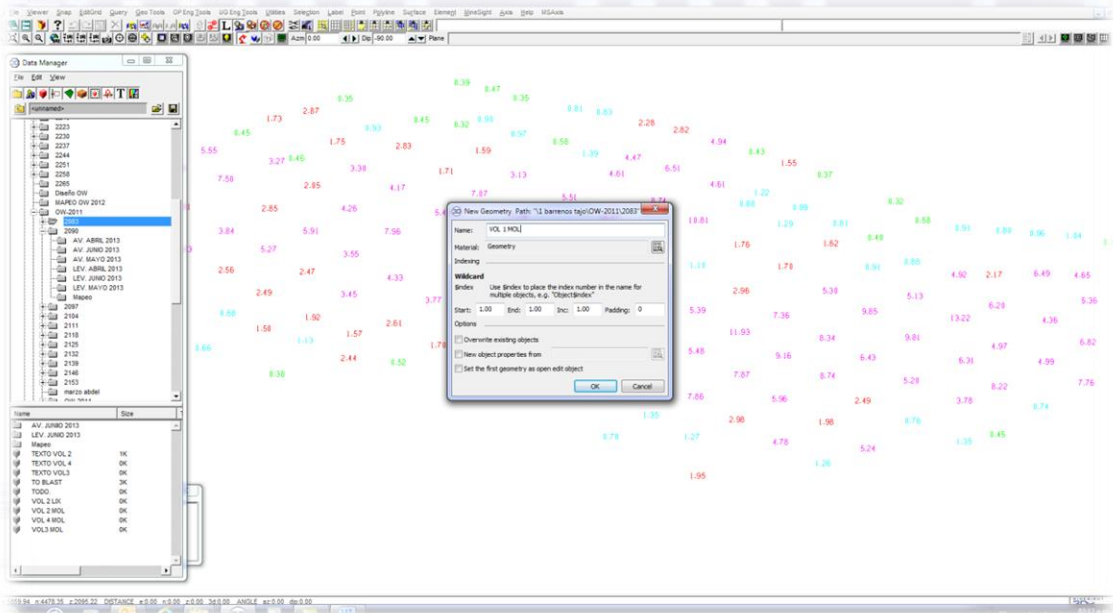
File Viewer Snap EditGrid Query Geo Tools OP Eng Tools UG Eng Tools Utilities Selection Label Point Polyline Surface Element MineSight Axis Help MSAxis

Azm 0.00 Dip -90.00 Plane

Data Manager

File Edit View

<unnamed>

2223
2230
2237
2244
2251
2258
2265
Diseño OW
MAPEO OW 2012
OW-2011
2083
2090
AV. ABRIL 2013
AV. JUNIO 2013
AV. MAYO 2013
LEV. ABRIL 2013
LEV. JUNIO 2013
LEV. MAYO 2013
Mapeo
2097
2104
2111
2118
2125
2132
2139
2146
2153
marzo abdel

| Name | Size |
|---|---|
| AV. JUNIO 2013 | |
| LEV. JUNIO 2013 | |
| Mapeo | |
| TEXTO VOL 2 | 1K |
| TEXTO VOL 4 | 0K |
| TEXTO VOL3 | 0K |
| TO BLAST | 3K |
| TODO | 0K |
| VOL 2 LIX | 0K |
| VOL 2 MOL | 0K |
| VOL 4 MOL | 0K |
| VOL3 MOL | 0K |

New Geometry Path: "\1 barrenos tajo\OW-2011\2083"

Name: VOL 1 MOL

Material: Geometry

Indexing

Wildcard

$index Use $index to place the index number in the name for multiple objects, e.g. "Object$index"

Start: 1.00 End: 1.00 Inc: 1.00 Padding: 0

Options

Overwrite existing objects

New object properties from

Set the first geometry as open edit object

OK Cancel

0.39 0.47 0.35 0.35 0.81 0.83 2.87 1.73 8.45 0.45 0.32 0.93 2.28 2.82 0.57 0.58 5.55 1.75 2.83 1.59 1.39 4.47 4.94 8.43 3.27 0.45 3.38 1.71 3.13 4.61 6.51 1.55 7.50 2.85 4.17 7.87 5.51 4.61 8.37 1.22 2.85 4.26 5.4 0.88 0.99 8.32 10.81 1.29 0.81 0.58 3.84 5.91 7.96 1.76 1.62 0.49 0.91 0.80 0.96 1.04 5.27 3.55 1.13 1.78 0.91 0.90 2.56 2.47 4.33 2.96 5.38 4.92 2.17 6.49 4.65 2.49 3.45 3.77 5.13 5.36 0.68 1.92 2.61 5.39 7.36 9.85 6.28 13.22 4.36 1.58 1.57 11.93 8.34 9.81 1.13 1.78 5.48 9.16 6.43 4.97 6.82 0.66 2.44 0.52 6.31 4.99 8.38 7.87 8.74 5.28 8.22 7.76 7.66 5.96 2.49 3.78 0.74 1.35 2.98 1.98 0.76 0.78 1.27 4.78 5.24 1.33 0.45 1.26 1.95

DISTANCE ANGLE